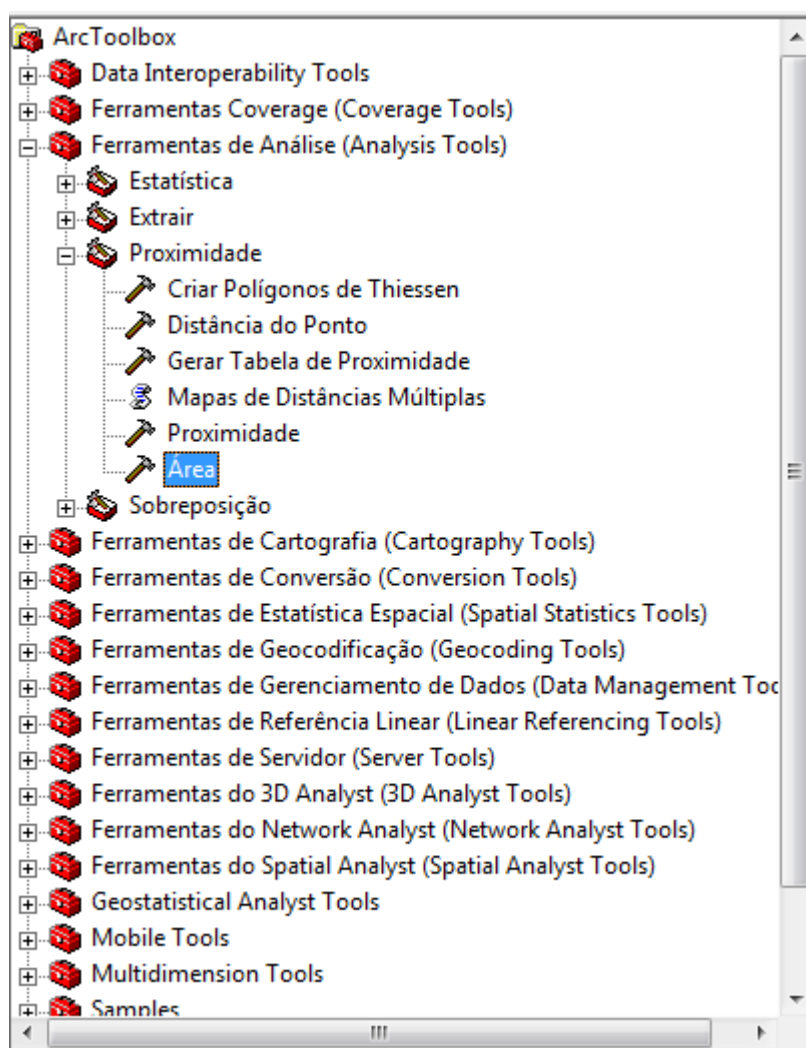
ArcToolbox
Data Interoperability Tools
Ferramentas Coverage (Coverage Tools)
Ferramentas de Análise (Analysis Tools)
Estatística
Extrair
Proximidade
Criar Polígonos de Thiessen
Distância do Ponto
Gerar Tabela de Proximidade
Mapas de Distâncias Múltiplas
Proximidade
Área
Sobreposição
Ferramentas de Cartografia (Cartography Tools)
Ferramentas de Conversão (Conversion Tools)
Ferramentas de Estatística Espacial (Spatial Statistics Tools)
Ferramentas de Geocodificação (Geocoding Tools)
Ferramentas de Gerenciamento de Dados (Data Management Too
Ferramentas de Referência Linear (Linear Referencing Tools)
Ferramentas de Servidor (Server Tools)
Ferramentas do 3D Analyst (3D Analyst Tools)
Ferramentas do Network Analyst (Network Analyst Tools)
Ferramentas do Spatial Analyst (Spatial Analyst Tools)
Geostatistical Analyst Tools
Mobile Tools
Multidimension Tools
Samples